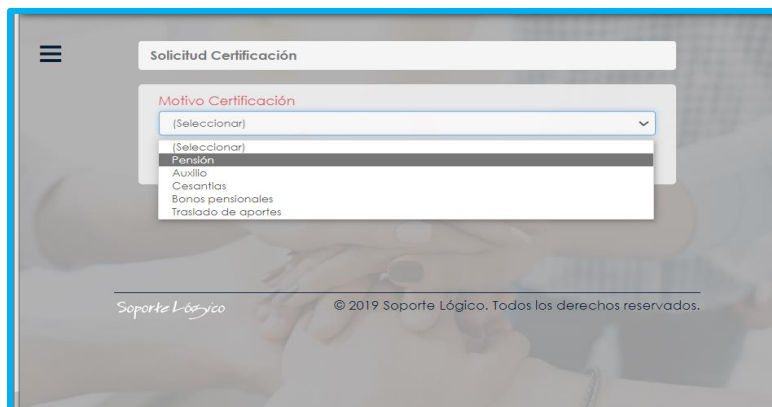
Solicitud Certificación

Motivo Certificación

(Seleccionar)

(Seleccionar)
Pensión
Auxilio
Cesantias
Bonos pensionales
Traslado de aportes

Soporte Lógico

© 2019 Soporte Lógico. Todos los derechos reservados.